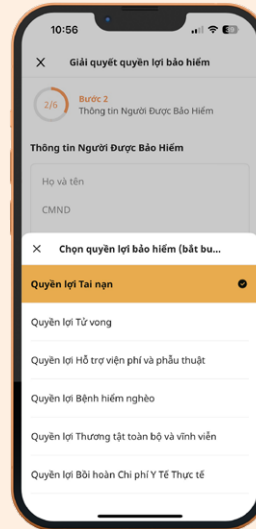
10:56

Giải quyết quyền lợi bảo hiểm

2/6
Bước 2
Thông tin Người Được Bảo Hiểm

Thông tin Người Được Bảo Hiểm

Họ và tên

CMND

Chọn quyền lợi bảo hiểm (bắt bu...

Quyền lợi Tai nạn

Quyền lợi Tử vong

Quyền lợi Hỗ trợ viện phí và phẫu thuật

Quyền lợi Bệnh hiểm nghèo

Quyền lợi Thương tật toàn bộ và vĩnh viễn

Quyền lợi Bồi hoàn Chi phí Y Tế Thực tế